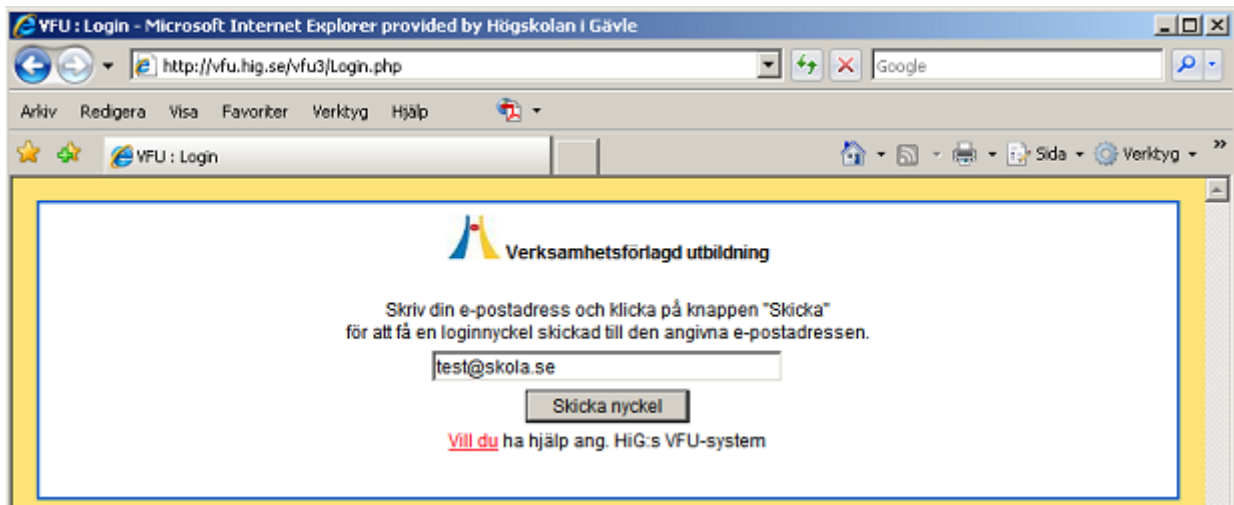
VFU : Login - Microsoft Internet Explorer provided by Högskolan i Gävle

http://vfu.hig.se/vfu3/Login.php

Google

Arkiv Redigera Visa Favoriter Verktyg Hjälp

VFU : Login

Sida Verktyg

Verksamhetsförlagd utbildning

Skriv din e-postadress och klicka på knappen "Skicka" för att få en loginnyckel skickad till den angivna e-postadressen.

test@skola.se

Skicka nyckel

Vill du ha hjälp ang. HiG:s VFU-system